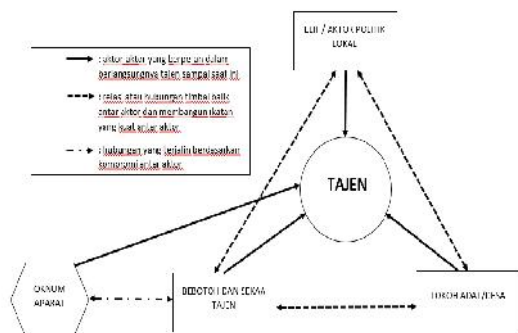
ELIT / AKTOR POLITIK LOKAL

: aktor-aktor yang berperan dalam berlangsungnya tajen sampai saat ini

: relasi atau hubungan timbal balik antar aktor dan membangun ikatan yang kuat antar aktor

: hubungan yang terjalin berdasarkan kepentingan antar aktor

TAJEN

OKNUM APARAT

BEBOTOH DAN SEKAA TAJEN

TOKOH ADAT/DESA